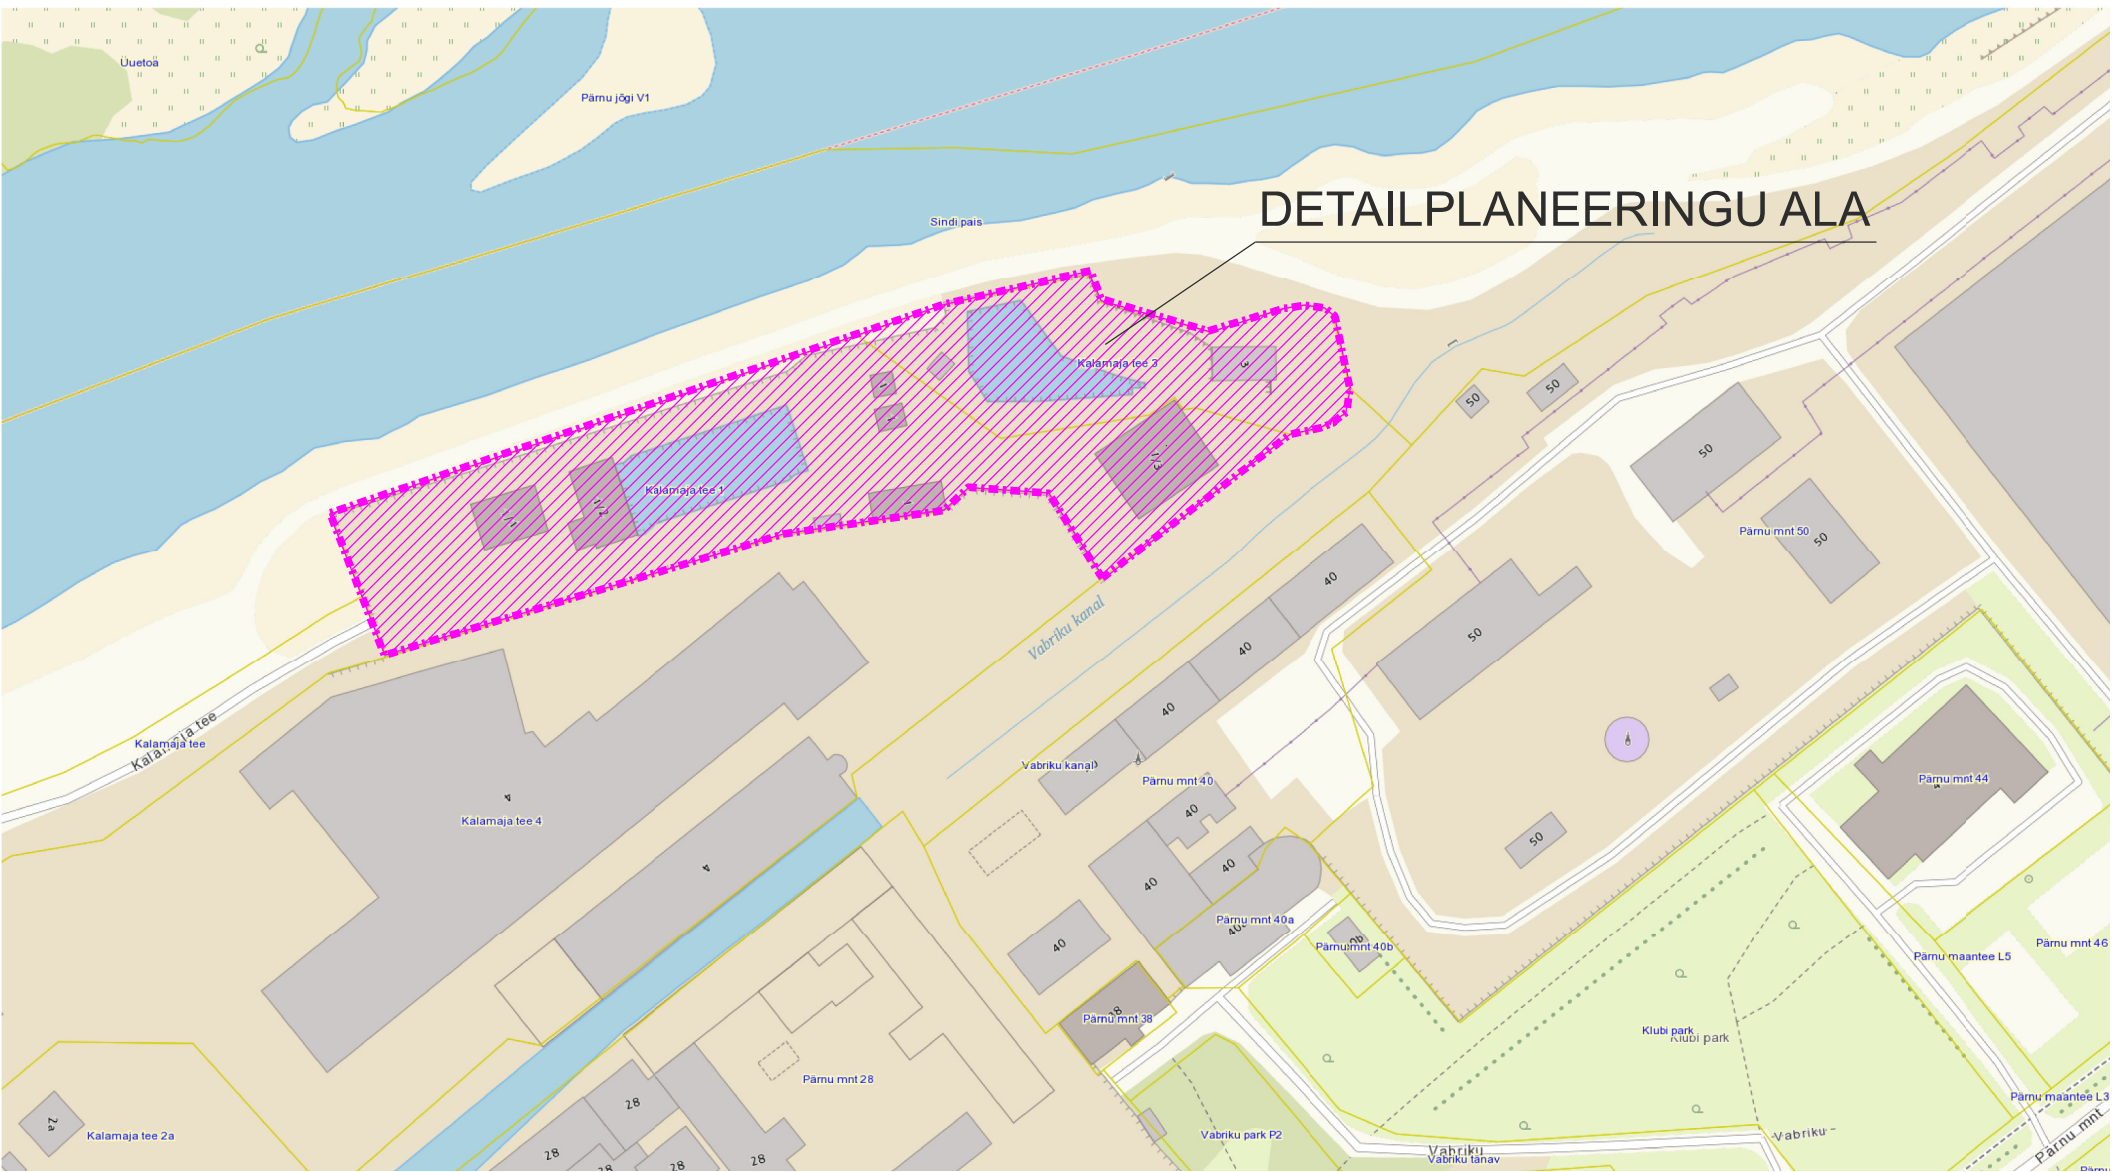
Uuetoa

Pärnu jõgi V1

Sindi pais

DETAILPLANEERINGU ALA

Kalamaja tee 3

3

1/1

1

1/3

50

50

Kalamaja tee 1

1/1

1/2

1

50

Pärnu mnt 50

50

40

50

Vabriku kanal

40

Kalamaja tee

Kalamaja tee

40

Vabriku kanal

Pärnu mnt 40

40

4

Kalamaja tee 4

Pärnu mnt 44

4

40

40

50

40

Pärnu mnt 40a

Pärnu mnt 40b

Pärnu maantee L5

Pärnu mnt 46

Pärnu mnt 38

Klubi park

Klubi park

Pärnu mnt 28

Pärnu maantee L3

28

2a

Kalamaja tee 2a

28

28

28

Vabriku park P2

Vabriku

Vabriku tänav

Vabriku

Pärnu mnt